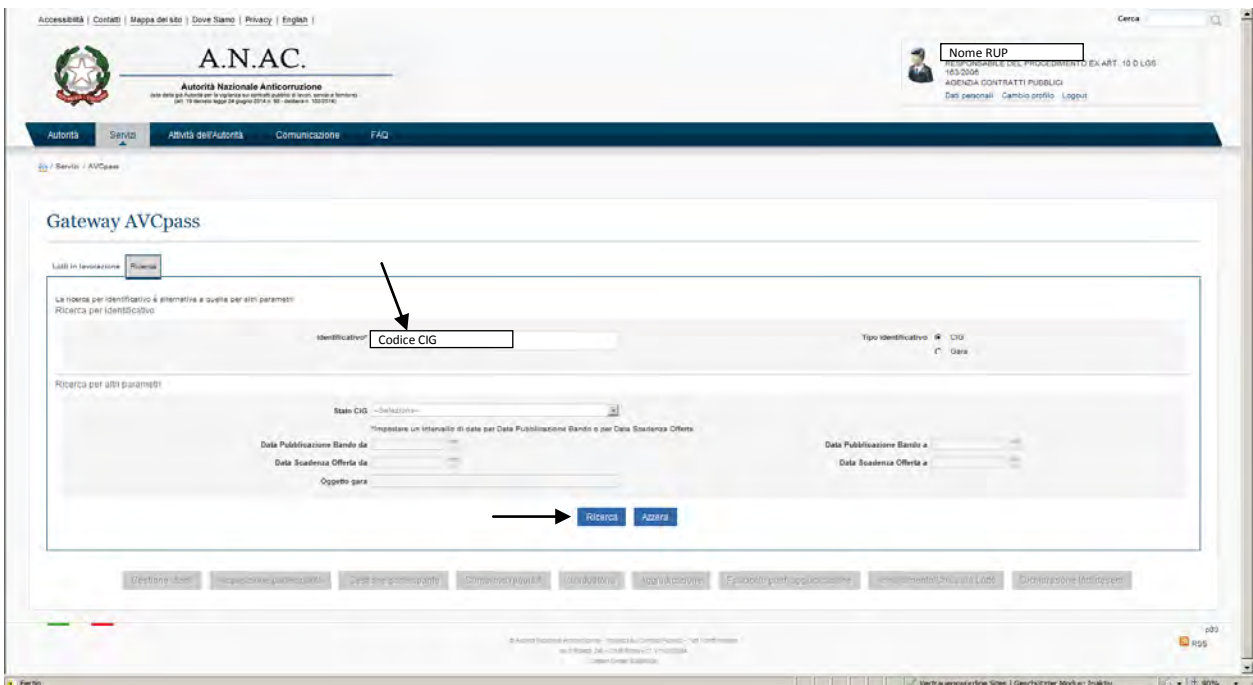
Accessibilità | Contatti | Mappa del sito | Dove Siamo | Privacy | English |

Cerca

A.N.AC.

Autorità Nazionale Anticorruzione

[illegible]

Nome RUP
RESPONSABILE DEL PROCEDIMENTO EX ART. 10 D.LGS 163/2006
AGENZIA CONTRATTI PUBBLICI
Dati personali Cambio profilo Logout

Autorità Servizi Attività dell'Autorità Comunicazione FAQ

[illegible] / Servizi / AVCpass

Gateway AVCpass

Lotti in lavorazione Ricerca

La ricerca per identificativo è alternativa a quella per altri parametri
Ricerca per identificativo

Identificativo* Codice CIG

Tipo identificativo CIG Gara

Ricerca per altri parametri

Stato CIG --Seleziona--

*Impostare un intervallo di date per Data Pubblicazione Bando o per Data Scadenza Offerta

Data Pubblicazione Bando da

Data Pubblicazione Bando a

Data Scadenza Offerta da

Data Scadenza Offerta a

Oggetto gara

Ricerca Azzera

Gestione utenti Inserimento partecipanti Gestione partecipante Comprova requisiti Graduatoria Aggiudicazione Fascicolo post aggiudicazione Annullamento/Chiusura Lotto Dichiarazione fallimento

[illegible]

RSS

Fertig